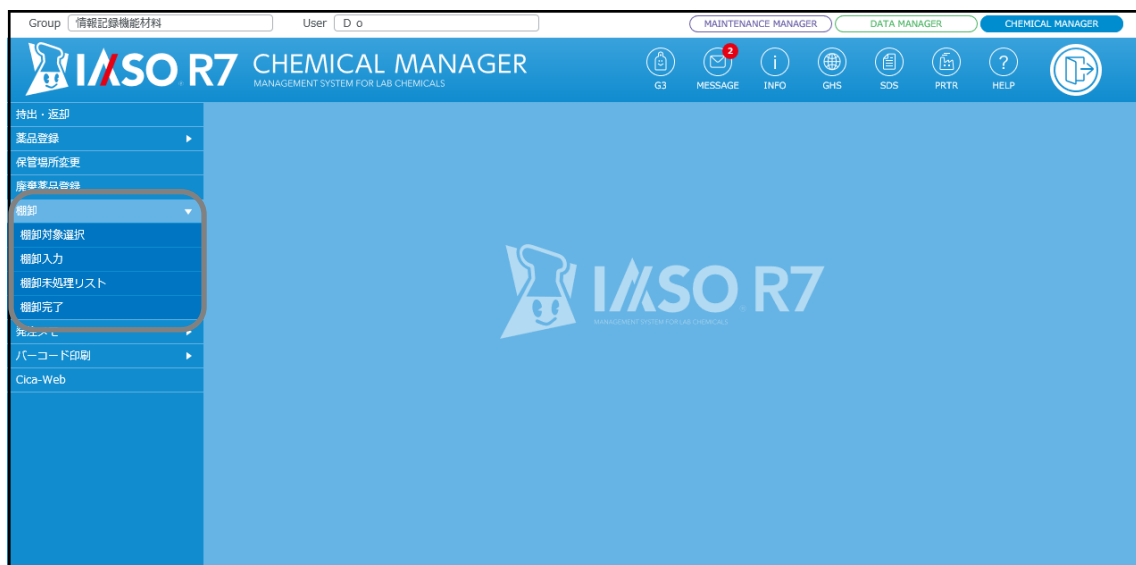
Group 情報記録機能材料

User D o

MAINTENANCE MANAGER

DATA MANAGER

CHEMICAL MANAGER

IASO R7 CHEMICAL MANAGER
MANAGEMENT SYSTEM FOR LAB CHEMICALS

G3

2
MESSAGE

INFO

GHS

SDS

PRTR

HELP

持出・返却

薬品登録

保管場所変更

廃棄薬品登録

棚卸

棚卸対象選択

棚卸入力

棚卸未処理リスト

棚卸完了

発注メモ

バーコード印刷

Cica-Web

IASO R7
MANAGEMENT SYSTEM FOR LAB CHEMICALS